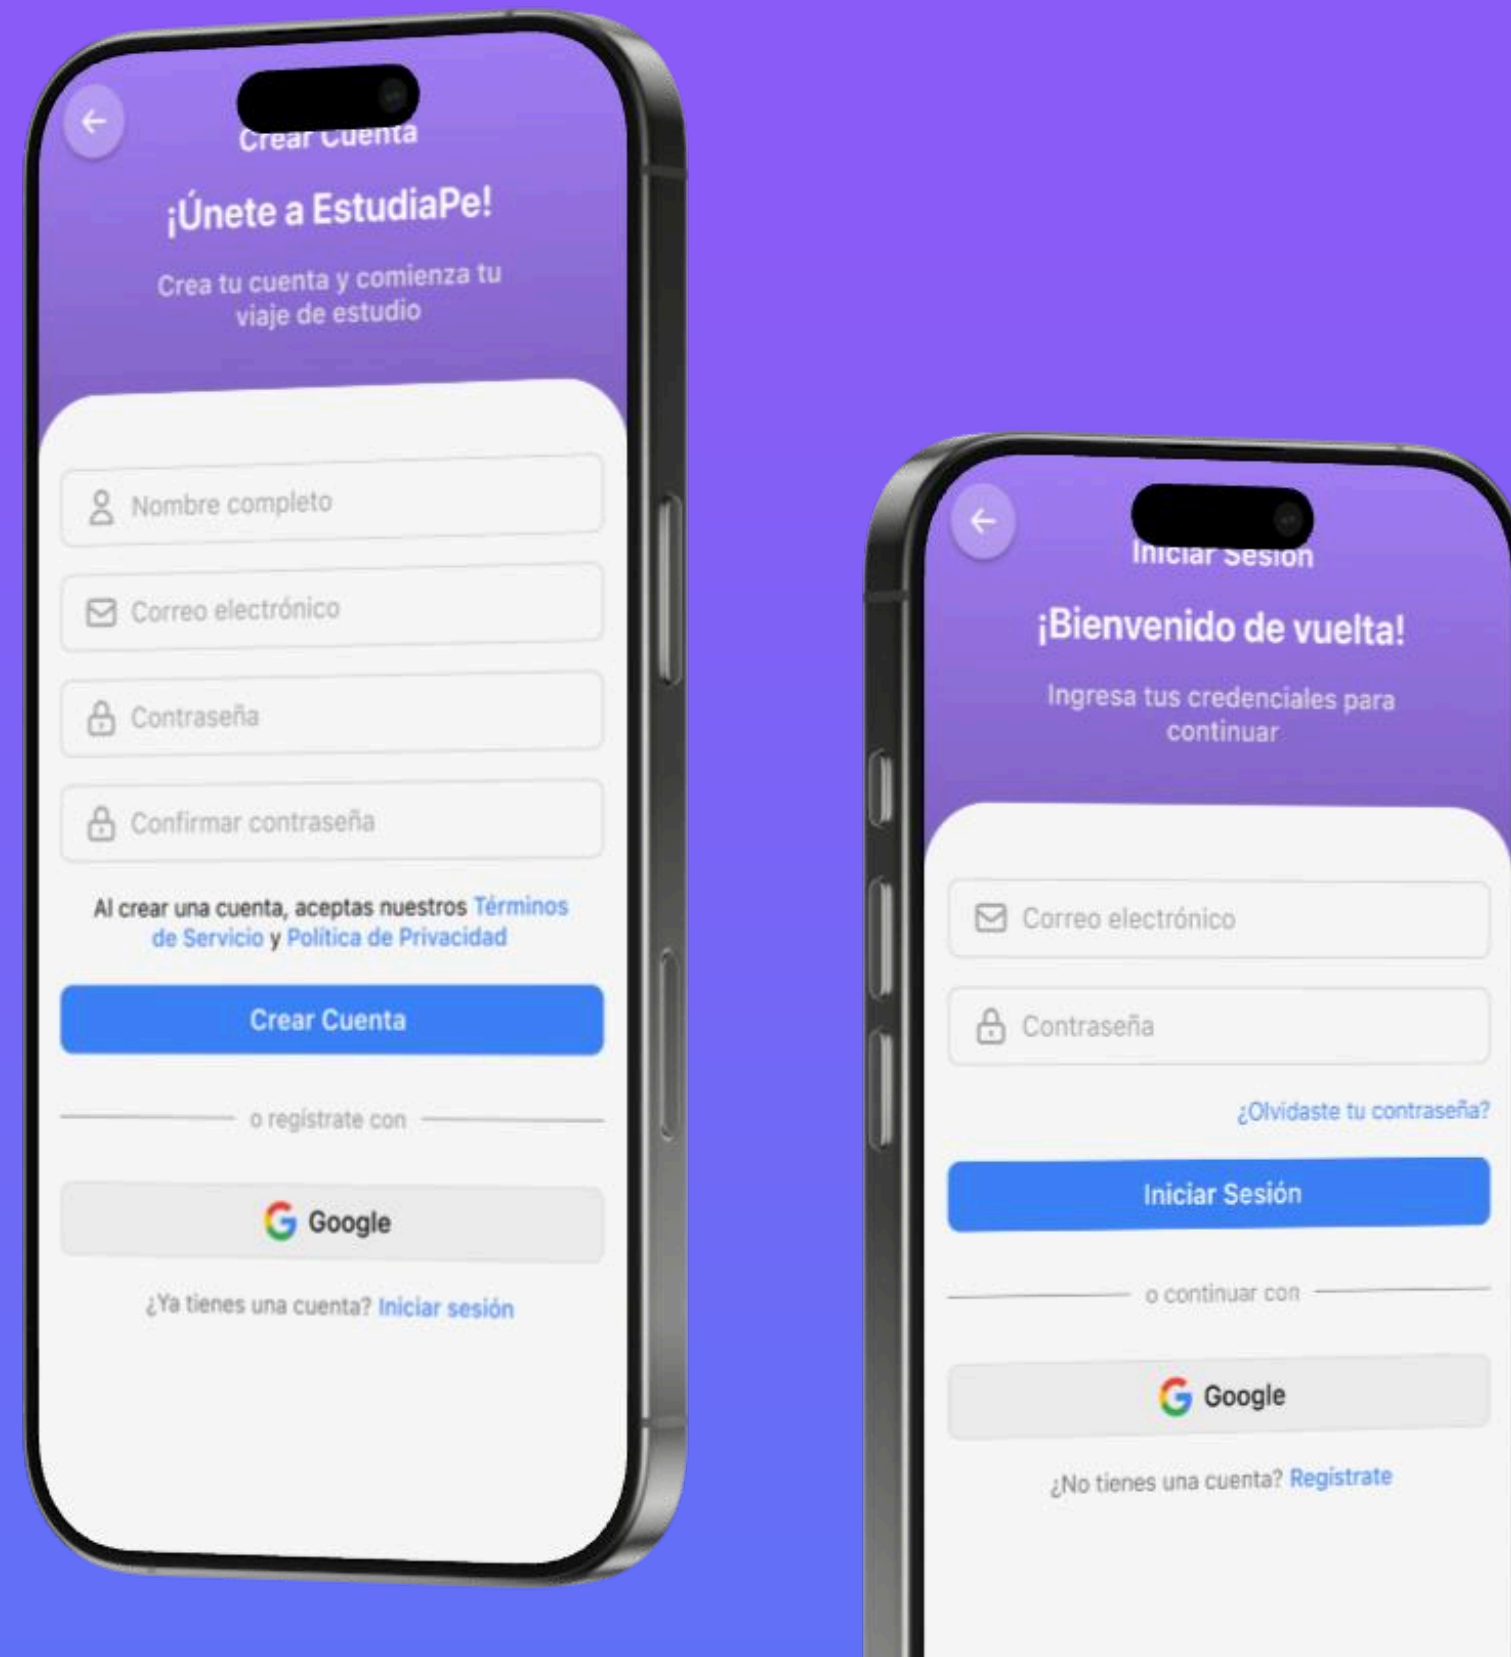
Crear Cuenta

¡Únete a EstudiaPe!

Crea tu cuenta y comienza tu viaje de estudio

Nombre completo

Correo electrónico

Contraseña

Confirmar contraseña

Al crear una cuenta, aceptas nuestros Términos de Servicio y Política de Privacidad

Crear Cuenta

o regístrate con

Google

¿Ya tienes una cuenta? Iniciar sesión

Iniciar Sesión

¡Bienvenido de vuelta!

Ingresa tus credenciales para continuar

Correo electrónico

Contraseña

¿Olvidaste tu contraseña?

Iniciar Sesión

o continuar con

Google

¿No tienes una cuenta? Regístrate